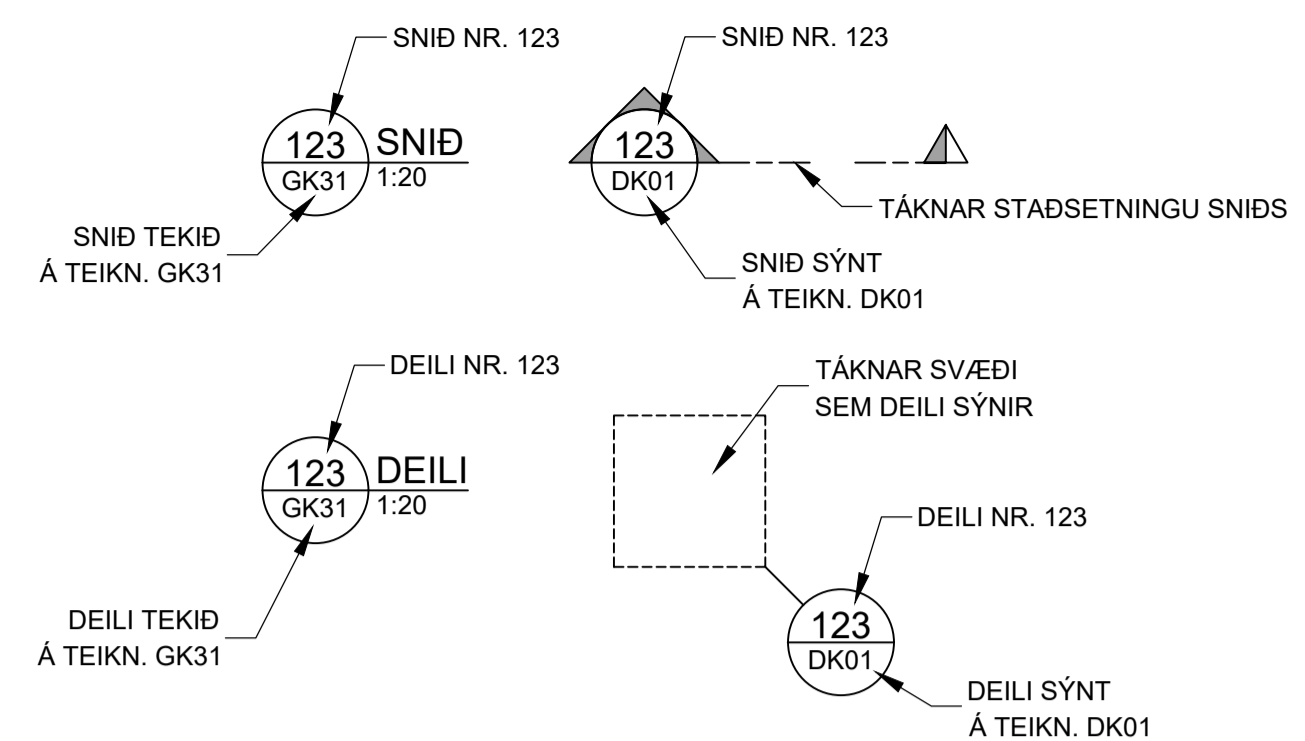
SNIÐ NR. 123

123
GK31
SNIÐ
1:20

SNIÐ TEKIÐ
Á TEIKN. GK31

SNIÐ NR. 123

123
DK01

TÁKNAR STAÐSETNINGU SNIÐS

SNIÐ SÝNT
Á TEIKN. DK01

DEILI NR. 123

123
GK31
DEILI
1:20

DEILI TEKIÐ
Á TEIKN. GK31

TÁKNAR SVÆÐI
SEM DEILI SÝNIR

DEILI NR. 123

123
DK01

DEILI SÝNT
Á TEIKN. DK01